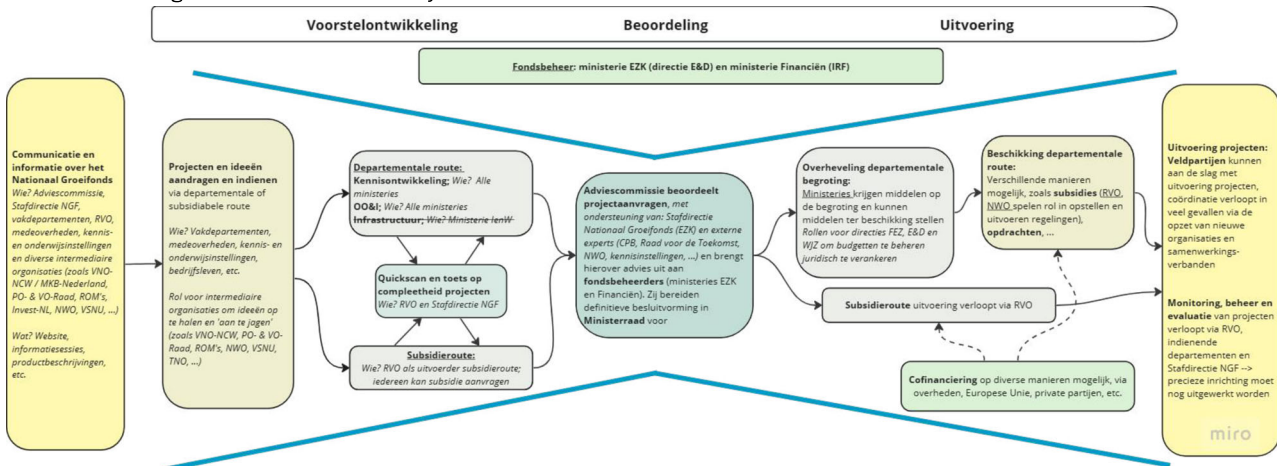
Voorstelontwikkeling Beoordeling Uitvoering

Fondsbeheer: ministerie EZK (directie E&D) en ministerie Financiën (IRF)

Communicatie en informatie over het Nationaal Groeifonds
Wie? Adviescommissie, Stafdirectie NGF, vakdepartementen, RVO, medeoverheden, kennis- en onderwijsinstellingen en diverse intermediaire organisaties (zoals VNO-NCW / MKB-Nederland, PO- & VO-Raad, ROM's, Invest-NL, NWO, VSNU, ...)

Wat? Website, informatiesessies, productbeschrijvingen, etc.

Projecten en ideeën aandragen en indienen via departementale of subsidiabele route

Wie? Vakdepartementen, medeoverheden, kennis- en onderwijsinstellingen, bedrijfsleven, etc.

Rol voor intermediaire organisaties om ideeën op te halen en 'aan te jagen' (zoals VNO-NCW, PO- & VO-Raad, ROM's, NWO, VSNU, TNO, ...)

Departementale route:
Kennisontwikkeling; Wie? Alle ministeries
OO&I; Wie? Alle ministeries
Infrastructuur; Wie? Ministerie IenW

Quickscan en toets op compleetheid projecten
Wie? RVO en Stafdirectie NGF

Subsidieroute:
Wie? RVO als uitvoerder subsidieroute; iedereen kan subsidie aanvragen

Adviescommissie beoordeelt projectaanvragen, met ondersteuning van: Stafdirectie Nationaal Groeifonds (EZK) en externe experts (CPB, Raad voor de Toekomst, NWO, kennisinstellingen, ...) en brengt hierover advies uit aan fondsbeheerders (ministeries EZK en Financiën). Zij bereiden definitieve besluitvorming in Ministerraad voor

Overheveling departementale begroting:
Ministeries krijgen middelen op de begroting en kunnen middelen ter beschikking stellen
Rollen voor directies FEZ, E&D en WJZ om budgetten te beheren juridisch te verankeren

Beschikking departementale route:
Verschillende manieren mogelijk, zoals subsidies (RVO, NWO spelen rol in opstellen en uitvoeren regelingen), opdrachten, ...

Subsidieroute uitvoering verloopt via RVO

Cofinanciering op diverse manieren mogelijk, via overheden, Europese Unie, private partijen, etc.

Uitvoering projecten: Veldpartijen kunnen aan de slag met uitvoering projecten, coördinatie verloopt in veel gevallen via de opzet van nieuwe organisaties en samenwerkingsverbanden

Monitoring, beheer en evaluatie van projecten verloopt via RVO, indienende departementen en Stafdirectie NGF --> precieze inrichting moet nog uitgewerkt worden

miro